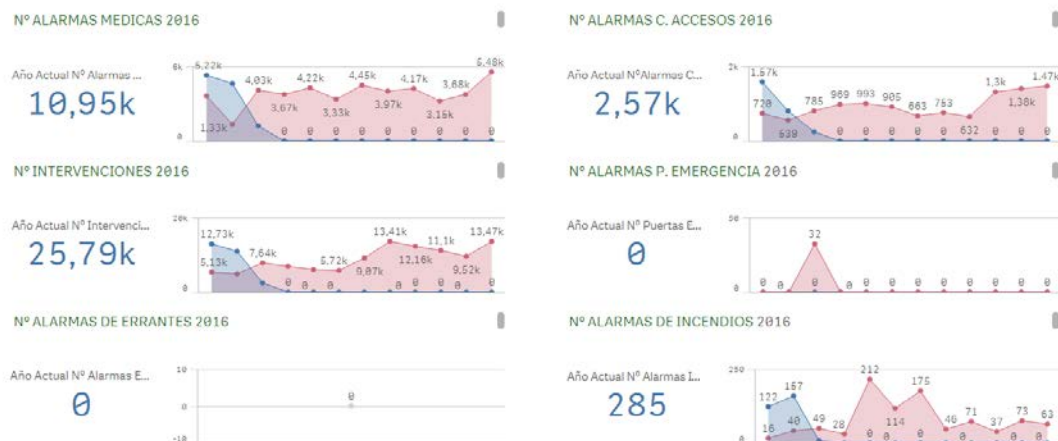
Nº ALARMAS MEDICAS 2016

Año Actual Nº Alarmas ...
10,95k

6k 6,22k 1,33k 4,03k 3,67k 4,22k 3,33k 4,45k 3,97k 4,17k 3,16k 3,88k 6,48k 0 0 0 0 0 0 0 0 0 0

Nº ALARMAS C. ACCESOS 2016

Año Actual NºAlarmas C...
2,57k

2k 1,57k 728 639 785 969 993 905 663 753 632 1,3k 1,38k 1,47k 0 0 0 0 0 0 0

Nº INTERVENCIONES 2016

Año Actual Nº Intervenci...
25,79k

20k 12,73k 5,13k 7,64k 6,72k 6,07k 13,41k 12,16k 11,1k 9,52k 13,47k 0 0 0 0 0 0 0

Nº ALARMAS P. EMERGENCIA 2016

Año Actual Nº Puertas E...
0

50 32 0 0 0 0 0 0 0 0 0 0 0 0

Nº ALARMAS DE ERRANTES 2016

Año Actual Nº Alarmas E...
0

10 0 -10 0

Nº ALARMAS DE INCENDIOS 2016

Año Actual Nº Alarmas I...
285

250 122 157 16 40 49 28 212 114 175 40 71 37 73 63 0 0 0 0 0